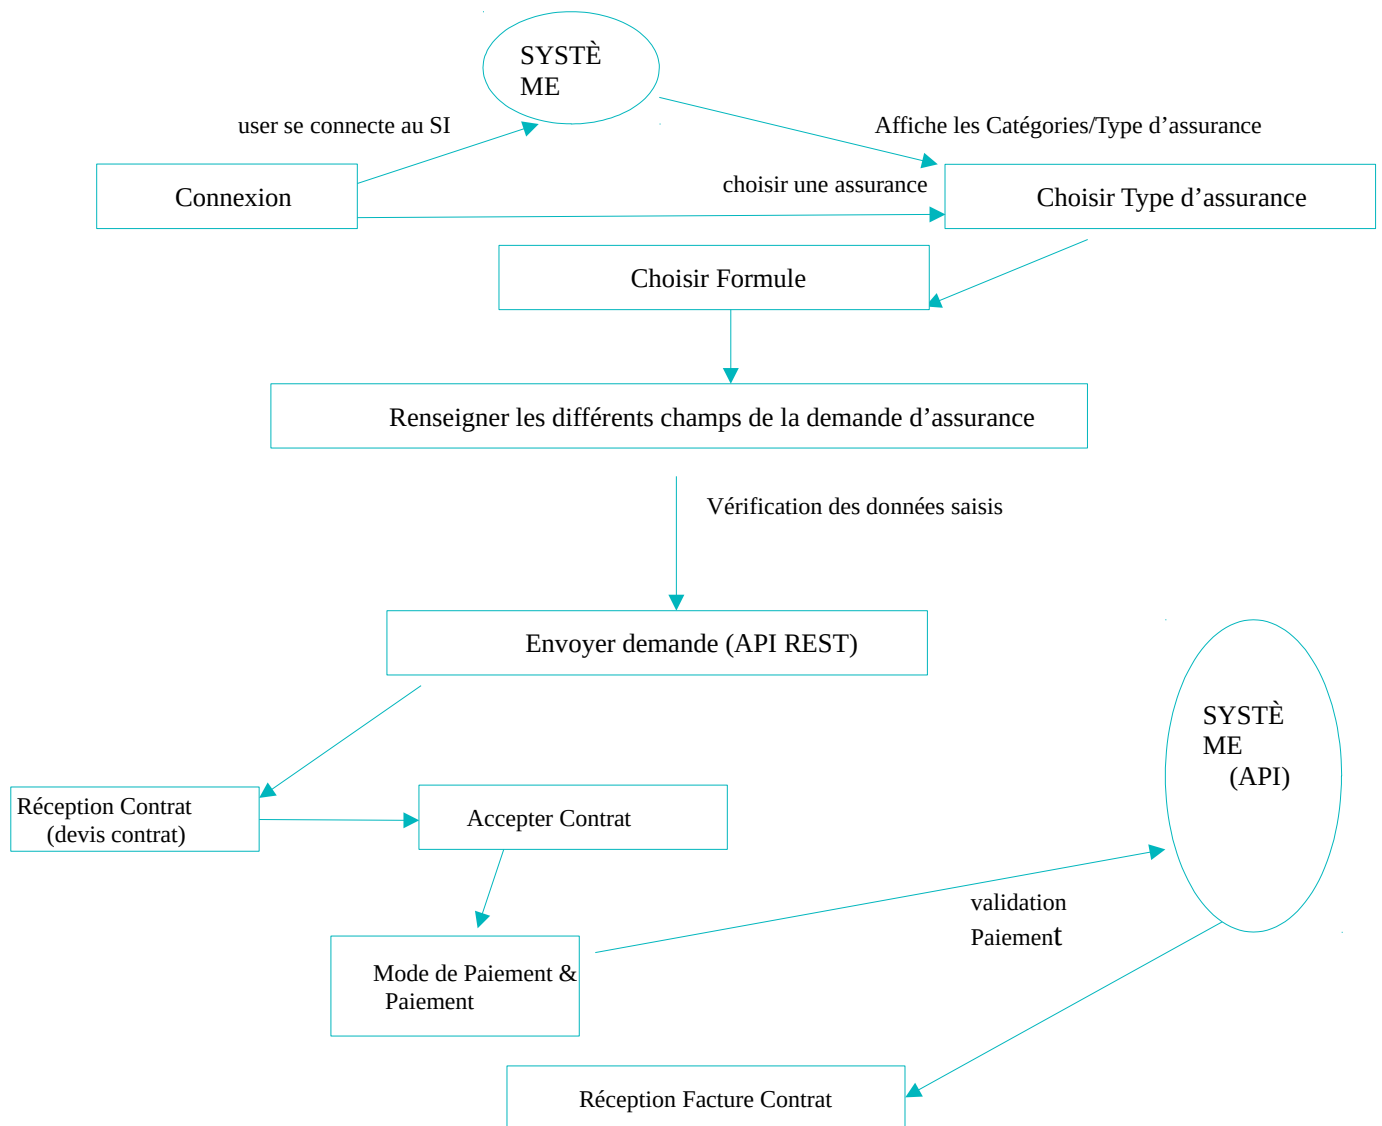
SYSTÈ ME

user se connecte au SI

Affiche les Catégories/Type d’assurance

Connexion

choisir une assurance

Choisir Type d’assurance

Choisir Formule

Renseigner les différents champs de la demande d’assurance

Vérification des données saisis

Envoyer demande (API REST)

SYSTÈ ME (API)

Réception Contrat (devis contrat)

Accepter Contrat

validation Paiement

Mode de Paiement & Paiement

Réception Facture Contrat